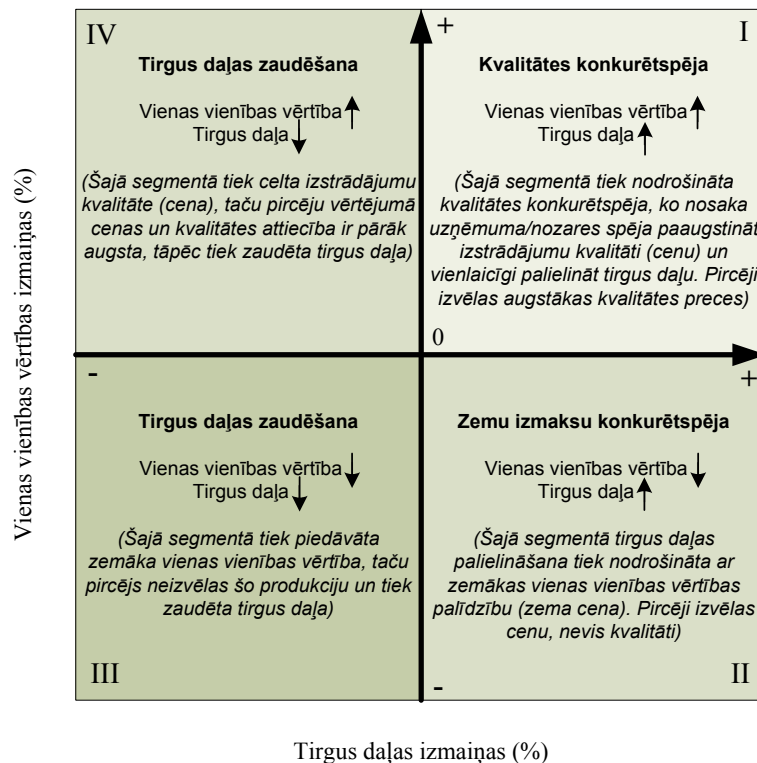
Vienas vienības vērtības izmaiņas (%)

IV

Tirgus daļas zaudēšana

Vienas vienības vērtība ↑
Tirgus daļa ↓

(Šajā segmentā tiek celta izstrādājumu kvalitāte (cena), taču pircēju vērtējumā cenas un kvalitātes attiecība ir pārāk augsta, tāpēc tiek zaudēta tirgus daļa)

+

I

Kvalitātes konkurētspēja

Vienas vienības vērtība ↑
Tirgus daļa ↑

(Šajā segmentā tiek nodrošināta kvalitātes konkurētspēja, ko nosaka uzņēmuma/nozares spēja paaugstināt izstrādājumu kvalitāti (cenu) un vienlaicīgi palielināt tirgus daļu. Pircēji izvēlas augstākas kvalitātes preces)

0

-

+

Tirgus daļas zaudēšana

Vienas vienības vērtība ↓
Tirgus daļa ↓

(Šajā segmentā tiek piedāvāta zemāka vienas vienības vērtība, taču pircējs neizvēlas šo produkciju un tiek zaudēta tirgus daļa)

III

Zemu izmaksu konkurētspēja

Vienas vienības vērtība ↓
Tirgus daļa ↑

(Šajā segmentā tirgus daļas palielināšana tiek nodrošināta ar zemākas vienas vienības vērtības palīdzību (zema cena). Pircēji izvēlas cenu, nevis kvalitāti)

-

II

Tirgus daļas izmaiņas (%)